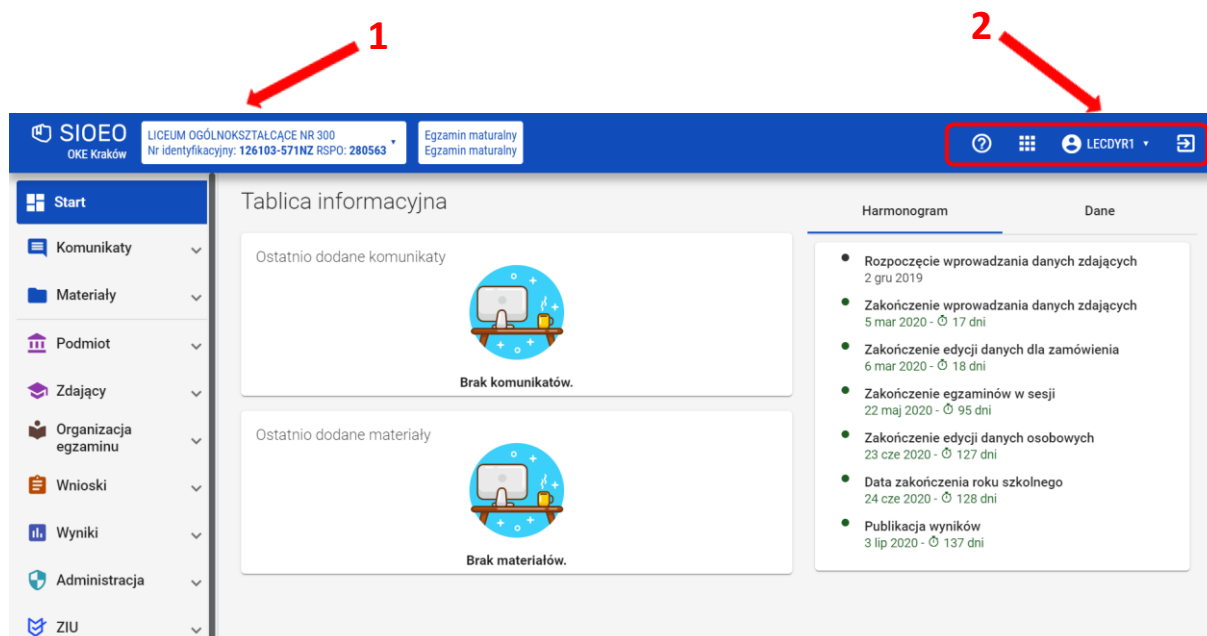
1

2

SIOEO
OKE Kraków

LICEUM OGÓLNOKSZTAŁCĄCE NR 300
Nr identyfikacyjny: 126103-571NZ RSPO: 280563

Egzamin maturalny
Egzamin maturalny

LECDYR1

Start
Komunikaty
Materiały
Podmiot
Zdający
Organizacja egzaminu
Wnioski
Wyniki
Administracja
ZIU

Tablica informacyjna

Ostatnio dodane komunikaty

Brak komunikatów.

Ostatnio dodane materiały

Brak materiałów.

Harmonogram

Dane

Rozpoczęcie wprowadzania danych zdających
2 gru 2019

Zakończenie wprowadzania danych zdających
5 mar 2020 - 17 dni

Zakończenie edycji danych dla zamówienia
6 mar 2020 - 18 dni

Zakończenie egzaminów w sesji
22 maj 2020 - 95 dni

Zakończenie edycji danych osobowych
23 cze 2020 - 127 dni

Data zakończenia roku szkolnego
24 cze 2020 - 128 dni

Publikacja wyników
3 lip 2020 - 137 dni